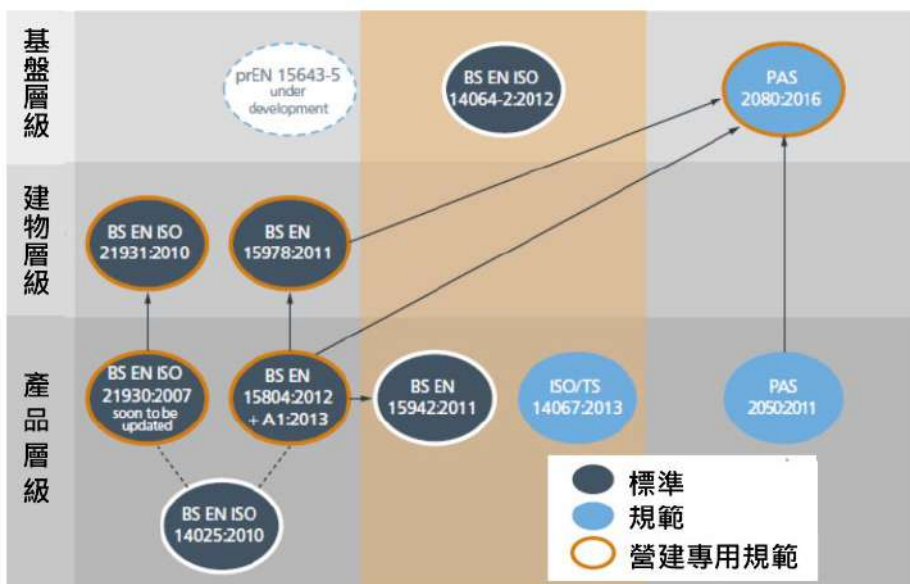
基盤層級

prEN 15643-5 under development

BS EN ISO 14064-2:2012

PAS 2080:2016

建物層級

BS EN ISO 21931:2010

BS EN 15978:2011

產品層級

BS EN ISO 21930:2007 soon to be updated

BS EN 15804:2012 + A1:2013

BS EN 15942:2011

ISO/TS 14067:2013

PAS 2050:2011

BS EN ISO 14025:2010

標準
規範
營建專用規範